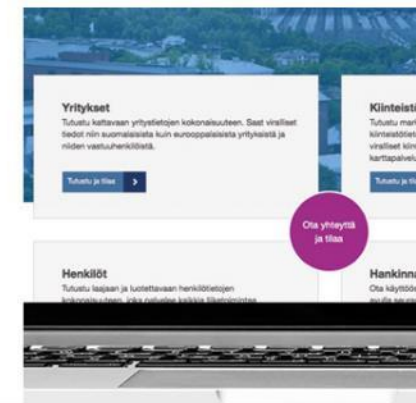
Yritykset

Tutustu kattavaan yritystietojen kokonaisuuteen. Saat viralliset tiedot niin suomalaisista kuin eurooppalaisista yrityksistä ja niiden vastuuhenkilöistä.

Tutustu ja tilaa

Kiinteist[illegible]

Tutustu mar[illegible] kiinteistötiet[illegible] viralliset kiin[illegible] karttapalvel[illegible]

Tutustu ja ti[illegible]

Ota yhteyttä ja tilaa

Henkilöt

Tutustu laajaan ja luotettavaan henkilötietojen kokonaisuuteen, joka palvelee kaikkia liiketoimintaa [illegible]

Hankinn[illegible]

Ota käyttöö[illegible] avulla seura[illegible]